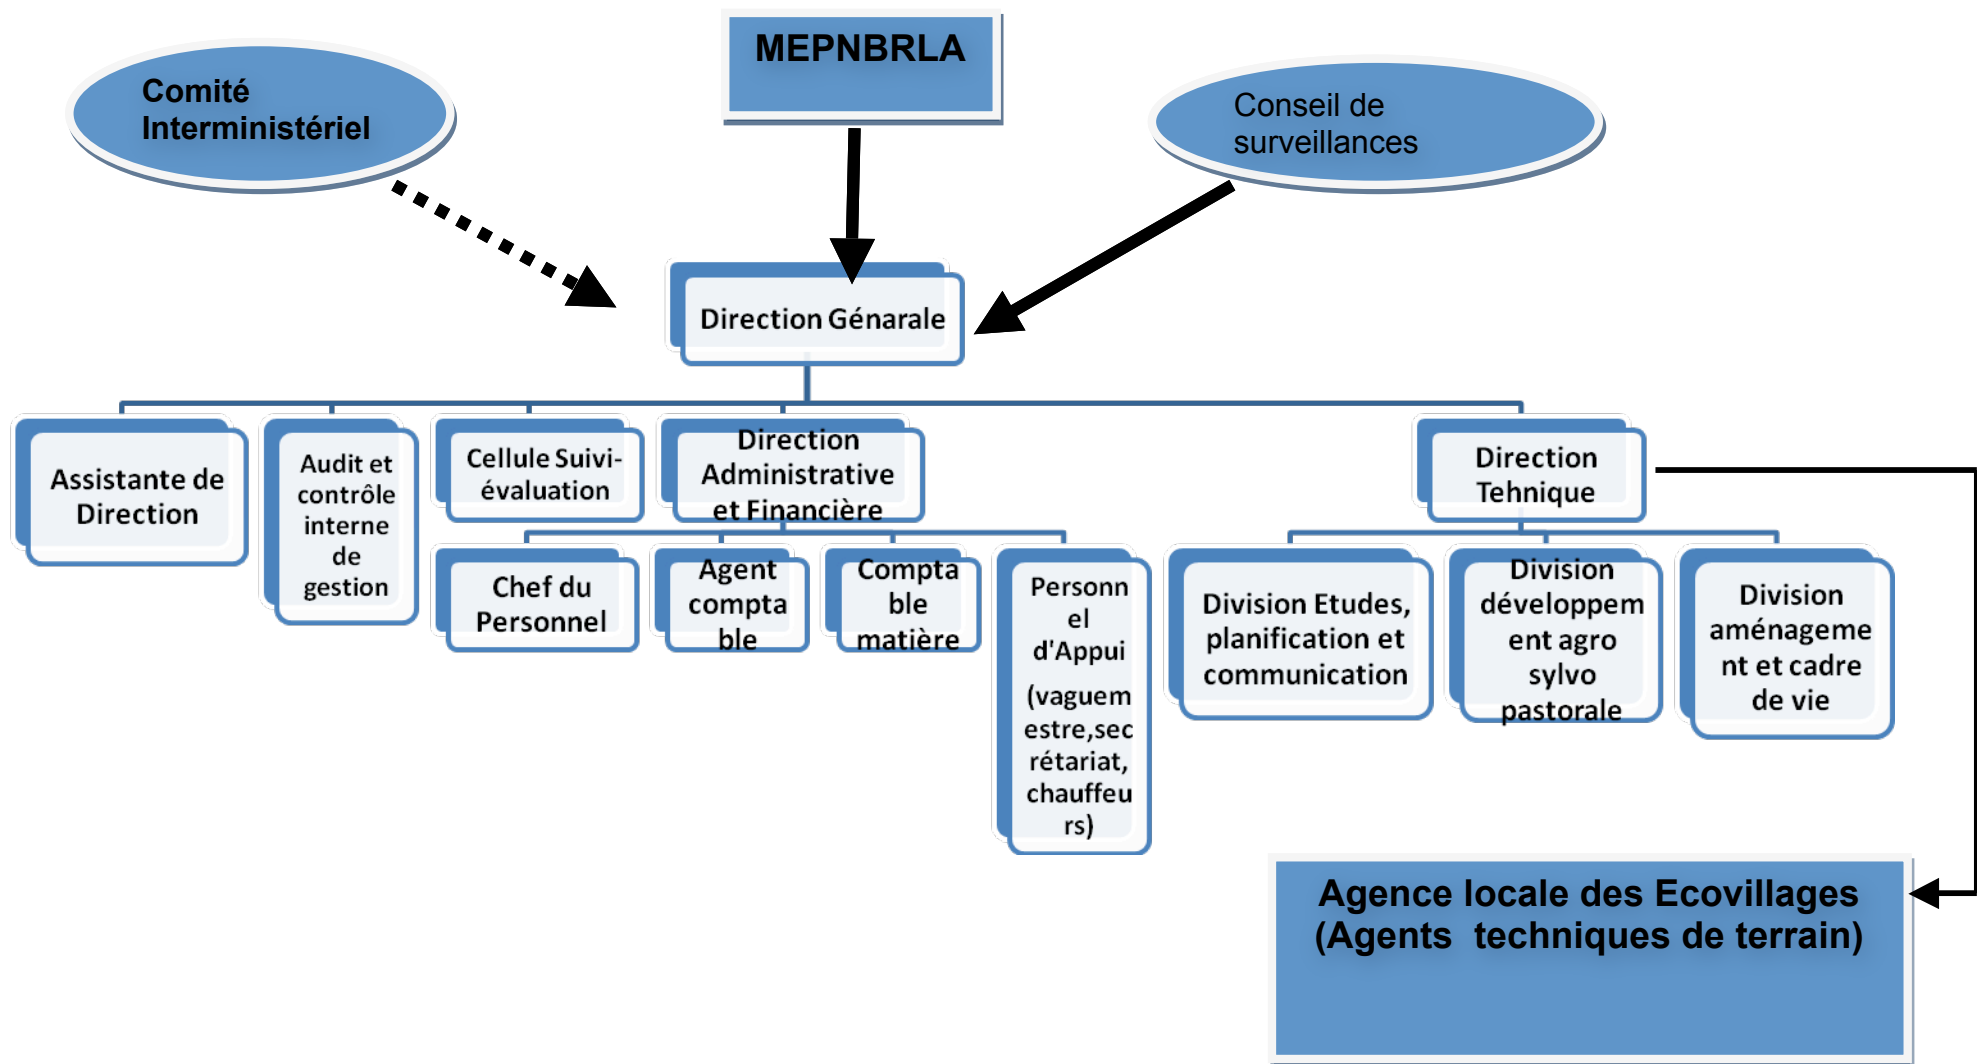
MEPNBRLA

Comité Interministériel

Conseil de surveillances

Direction Génarale

Assistante de Direction

Audit et contrôle interne de gestion

Cellule Suivi-évaluation

Direction Administrative et Financière

Chef du Personnel

Agent comptable

Comptable matière

Personnel d'Appui (vaguemestre,secrétariat, chauffeurs)

Direction Tehnique

Division Etudes, planification et communication

Division développement agro sylvo pastorale

Division aménagement et cadre de vie

Agence locale des Ecovillages (Agents techniques de terrain)